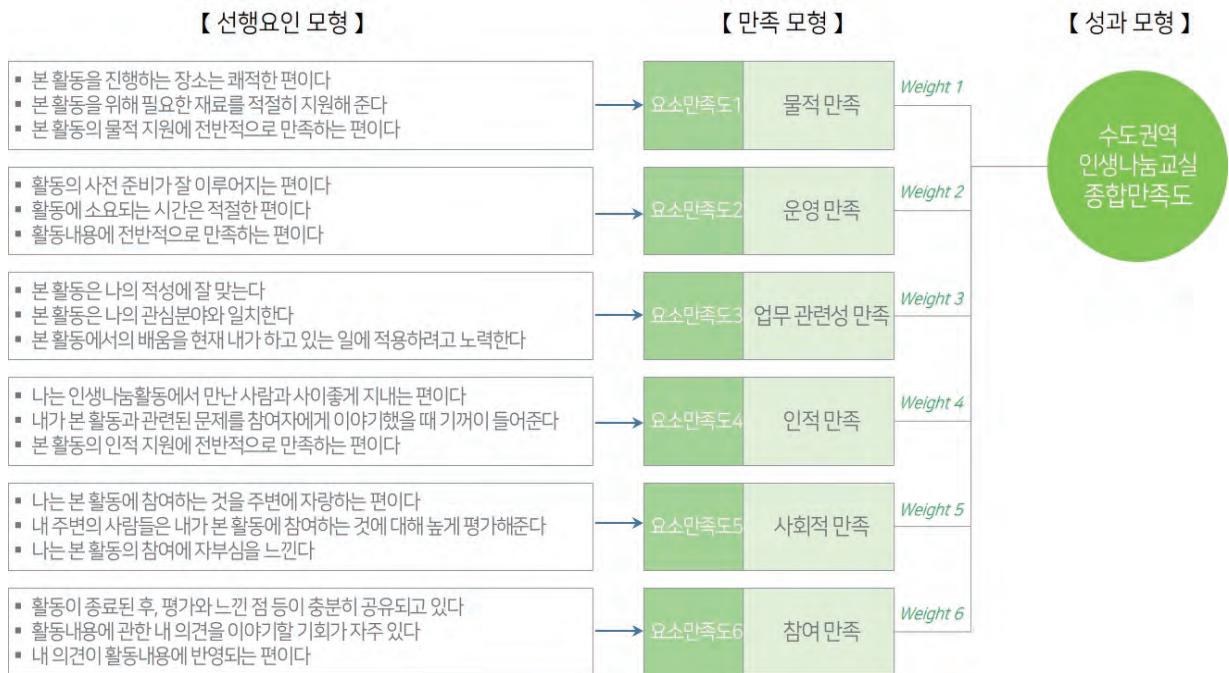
【 선행요인 모형 】

【 만족 모형 】

【 성과 모형 】

▪ 본 활동을 진행하는 장소는 쾌적한 편이다
▪ 본 활동을 위해 필요한 재료를 적절히 지원해 준다
▪ 본 활동의 물적 지원에 전반적으로 만족하는 편이다

요소만족도1 | 물적 만족

Weight 1

▪ 활동의 사전 준비가 잘 이루어지는 편이다
▪ 활동에 소요되는 시간은 적절한 편이다
▪ 활동내용에 전반적으로 만족하는 편이다

요소만족도2 | 운영 만족

Weight 2

▪ 본 활동은 나의 적성에 잘 맞는다
▪ 본 활동은 나의 관심분야와 일치한다
▪ 본 활동에서의 배움을 현재 내가 하고 있는 일에 적용하려고 노력한다

요소만족도3 | 업무 관련성 만족

Weight 3

▪ 나는 인생나눔활동에서 만난 사람과 사이좋게 지내는 편이다
▪ 내가 본 활동과 관련된 문제를 참여자에게 이야기했을 때 기꺼이 들어준다
▪ 본 활동의 인적 지원에 전반적으로 만족하는 편이다

요소만족도4 | 인적 만족

Weight 4

▪ 나는 본 활동에 참여하는 것을 주변에 자랑하는 편이다
▪ 내 주변의 사람들은 내가 본 활동에 참여하는 것에 대해 높게 평가해준다
▪ 나는 본 활동의 참여에 자부심을 느낀다

요소만족도5 | 사회적 만족

Weight 5

▪ 활동이 종료된 후, 평가와 느낀 점 등이 충분히 공유되고 있다
▪ 활동내용에 관한 내 의견을 이야기할 기회가 자주 있다
▪ 내 의견이 활동내용에 반영되는 편이다

요소만족도6 | 참여 만족

Weight 6

수도권역
인생나눔교실
종합만족도